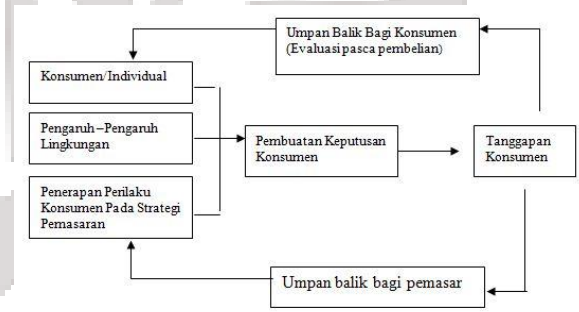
Umpan Balik Bagi Konsumen (Evaluasi pasca pembelian)

Konsumen/Individual

Pengaruh – Pengaruh Lingkungan

Penerapan Perilaku Konsumen Pada Strategi Pemasaran

Pembuatan Keputusan Konsumen

Tanggapan Konsumen

Umpan balik bagi pemasar